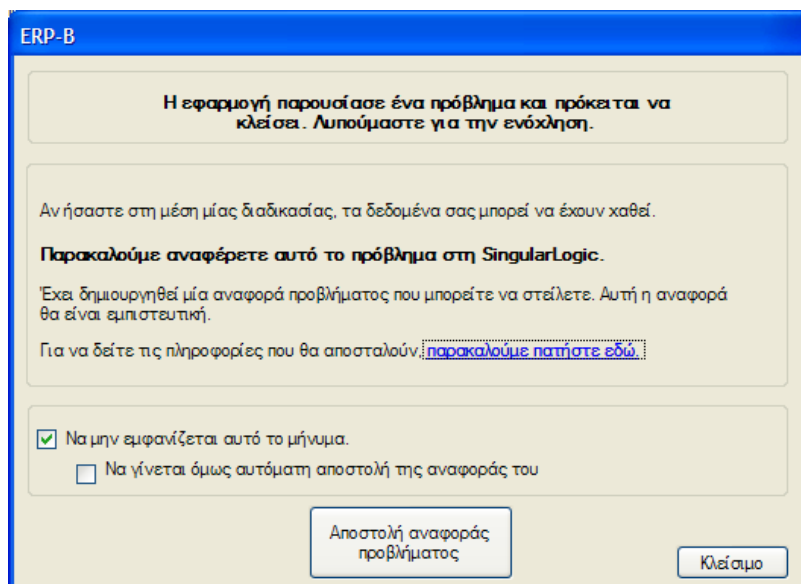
ERP-B

Η εφαρμογή παρουσίασε ένα πρόβλημα και πρόκειται να κλείσει. Λυπούμαστε για την ενόχληση.

Αν ήσαστε στη μέση μίας διαδικασίας, τα δεδομένα σας μπορεί να έχουν χαθεί.

Παρακαλούμε αναφέρετε αυτό το πρόβλημα στη SingularLogic.

Έχει δημιουργηθεί μία αναφορά προβλήματος που μπορείτε να στείλετε. Αυτή η αναφορά θα είναι εμπιστευτική.

Για να δείτε τις πληροφορίες που θα αποσταλούν, παρακαλούμε πατήστε εδώ.

Να μην εμφανίζεται αυτό το μήνυμα.

Να γίνεται όμως αυτόματη αποστολή της αναφοράς του

Αποστολή αναφοράς προβλήματος

Κλείσιμο